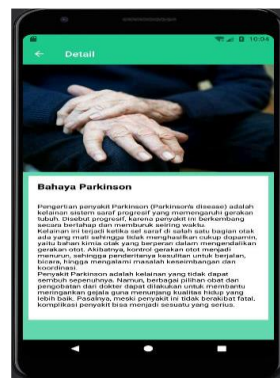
10:04

Detail

Bahaya Parkinson

Pengertian penyakit Parkinson (Parkinson's disease) adalah kelainan sistem saraf progresif yang memengaruhi gerakan tubuh. Disebut progresif, karena penyakit ini berkembang secara bertahap dan memburuk seiring waktu. Kelainan ini terjadi ketika sel saraf di salah satu bagian otak ada yang mati sehingga tidak menghasilkan cukup dopamin, yaitu bahan kimia otak yang berperan dalam mengendalikan gerakan otot. Akibatnya, kontrol gerakan otot menjadi menurun, sehingga penderitanya kesulitan untuk berjalan, bicara, hingga mengalami masalah keseimbangan dan koordinasi.
Penyakit Parkinson adalah kelainan yang tidak dapat sembuh sepenuhnya. Namun, berbagai pilihan obat dan pengobatan dan dokter dapat dilakukan untuk membantu meringankan gejala guna menunjang kualitas hidup yang lebih baik. Pasalnya, meski penyakit ini tidak berakibat fatal, komplikasi penyakit bisa menjadi sesuatu yang serius.